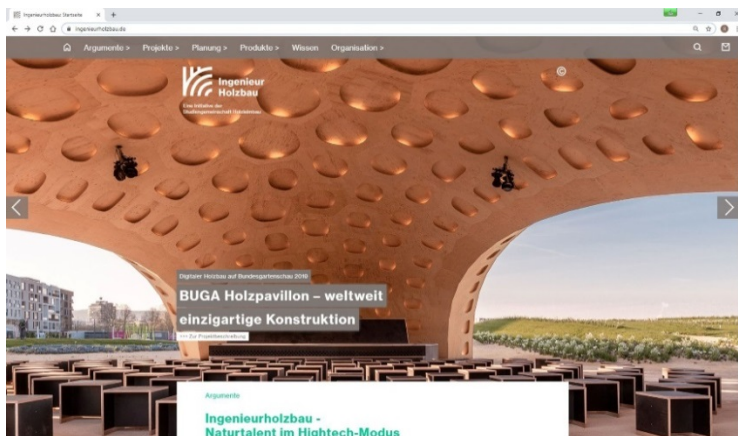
Ingenieurholzbau Startseite × +

ingenieurholzbau.de

Argumente > Projekte > Planung > Produkte > Wissen Organisation >

Ingenieur Holzbau

Eine Initiative der Studiengemeinschaft Holzleimbau

©

Digitaler Holzbau auf Bundesgartenschau 2019

BUGA Holzpavillon – weltweit einzigartige Konstruktion

>>> Zur Projektbeschreibung

Argumente

Ingenieurholzbau - Naturtalent im Hightech-Modus